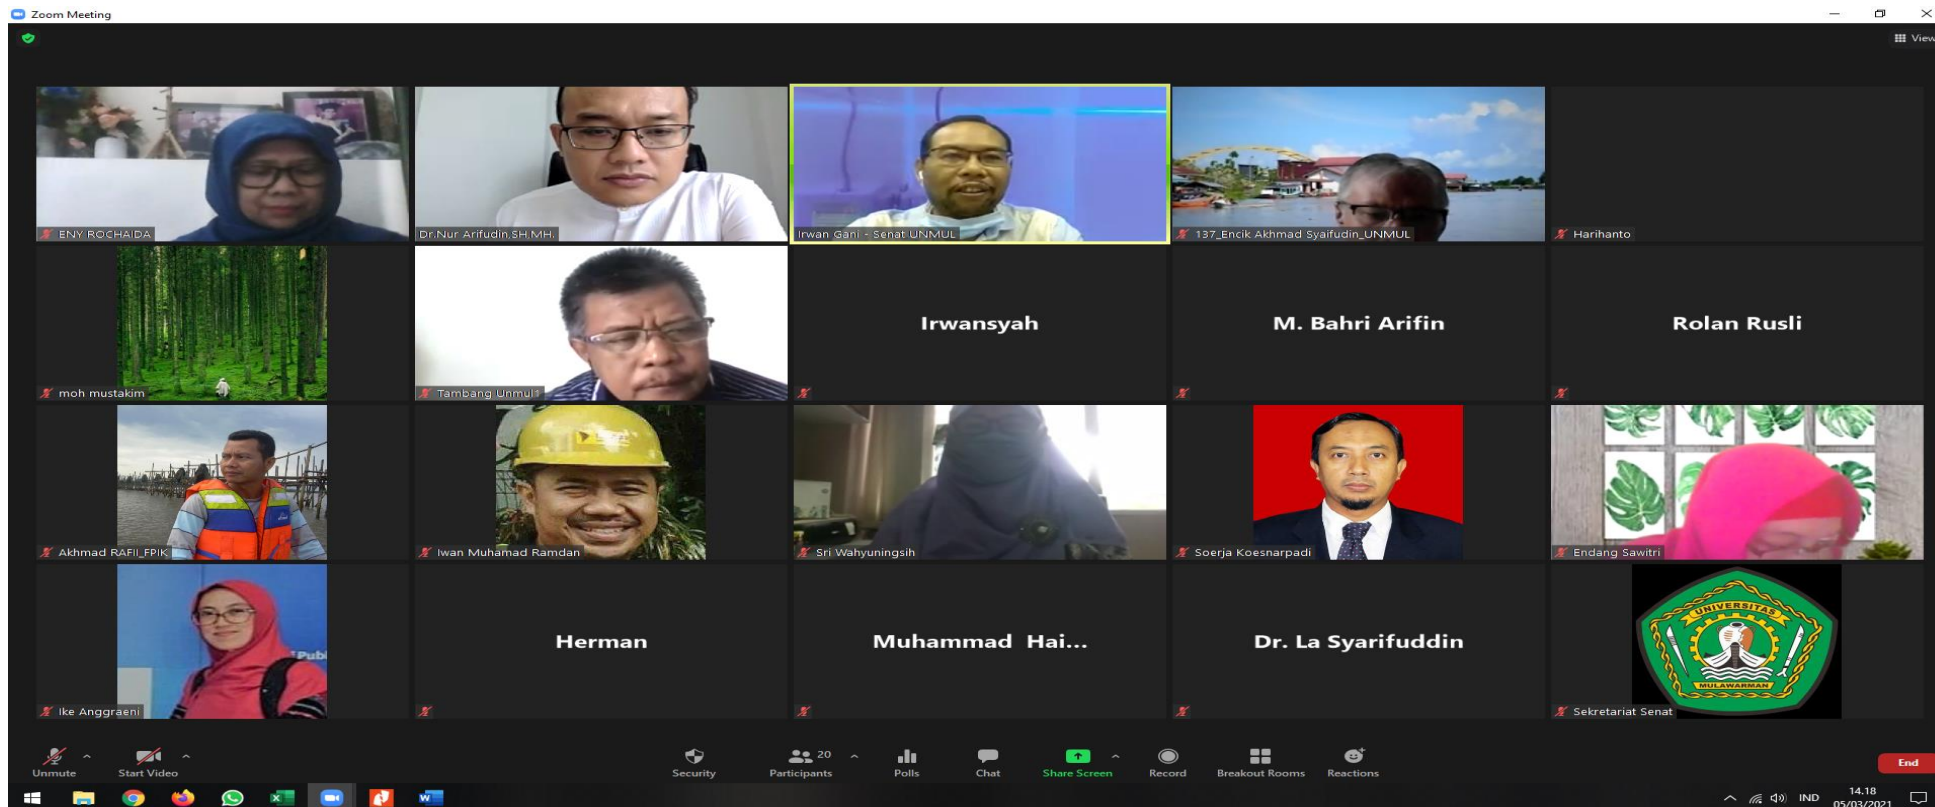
Zoom Meeting

View

ENY ROCHAIDA

Dr.Nur Arifudin,SH.MH.

Irwan Gani - Senat UNMUL

137_Encik Akhmad Syaifudin_UNMUL

Harihanto

moh mustakim

Tambang Unmul

Irwansyah

M. Bahri Arifin

Rolan Rusli

Akhmad RAFII_FPIK

Iwan Muhamad Ramdan

Sri Wahyuningsih

Soerja Koesnarpadi

Endang Sawitri

Ike Anggraeni

Herman

Muhammad Hai...

Dr. La Syarifuddin

UNIVERSITAS MULAWARMAN

Sekretariat Senat

Unmute Start Video Security 20 Participants Polls Chat Share Screen Record Breakout Rooms Reactions End

IND 14.18 05/03/2021